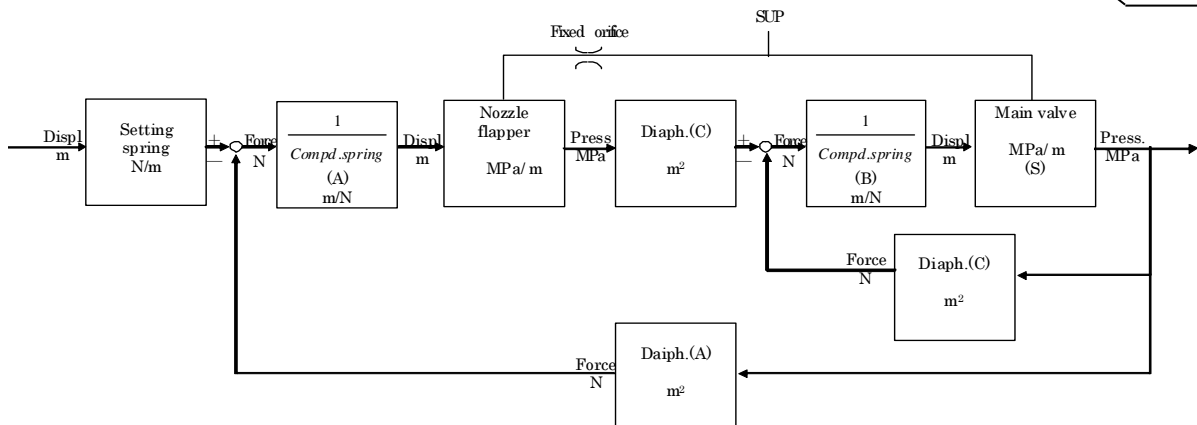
Fixed orifice

SUP

Displ m

Setting spring N/m

+

−

Force N

$\frac{1}{Compd.spring}$ (A) m/N

Displ m

Nozzle flapper MPa/ m

Press MPa

Diaph.(C) m$^2$

+

−

Force N

$\frac{1}{Compd.spring}$ (B) m/N

Displ m

Main valve MPa/ m (S)

Press. MPa

Force N

Diaph.(C) m$^2$

Force N

Daiph.(A) m$^2$